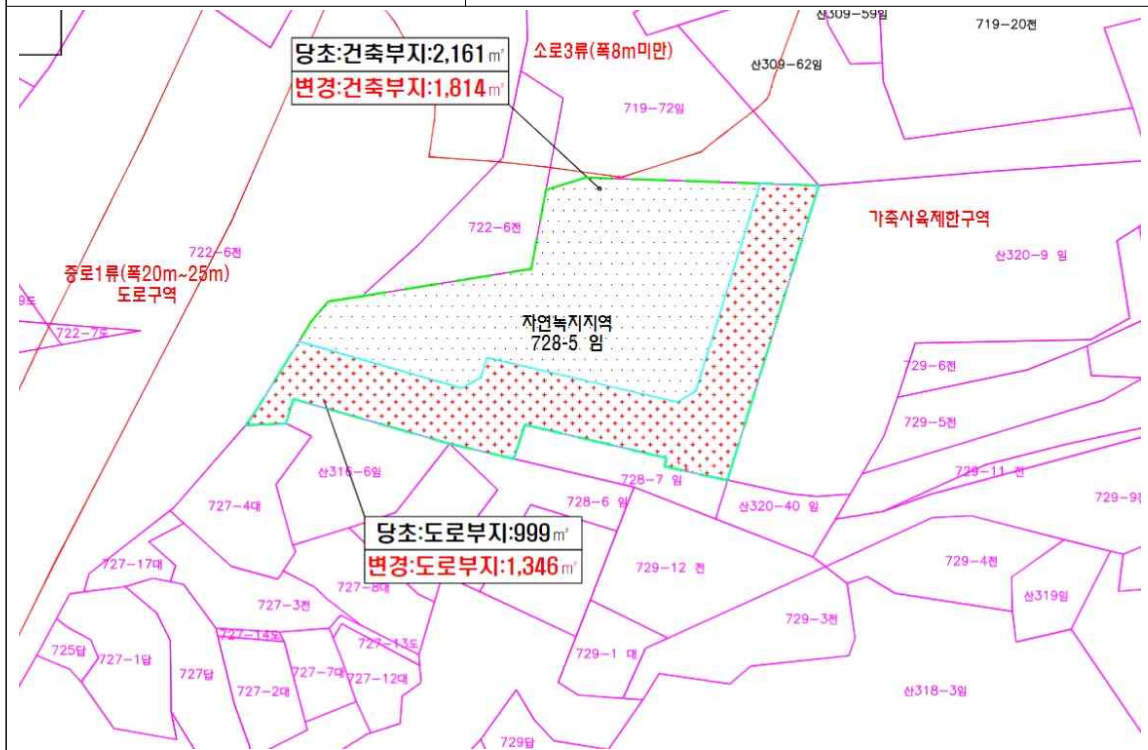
당초:건축부지:2,161㎡
변경:건축부지:1,814㎡
소로3류(폭8m미만)
산309-59임
719-20전
산309-62임
719-72임
722-6전
가축사육제한구역
722-6전
중로1류(폭20m~25m)
도로구역
산320-9 임
9도
722-7도
자연녹지지역
728-5 임
729-6전
729-5전
산316-6임
728-7 임
729-11 전
729-9
727-4대
728-6 임
산320-40 임
당초:도로부지:999㎡
변경:도로부지:1,346㎡
727-17대
729-12 전
729-4전
727-8대
산319임
727-3전
729-3전
727-14도
727-13도
725답
727-1답
727답
727-7대
729-1 대
727-2대
727-12대
산318-3임
729답